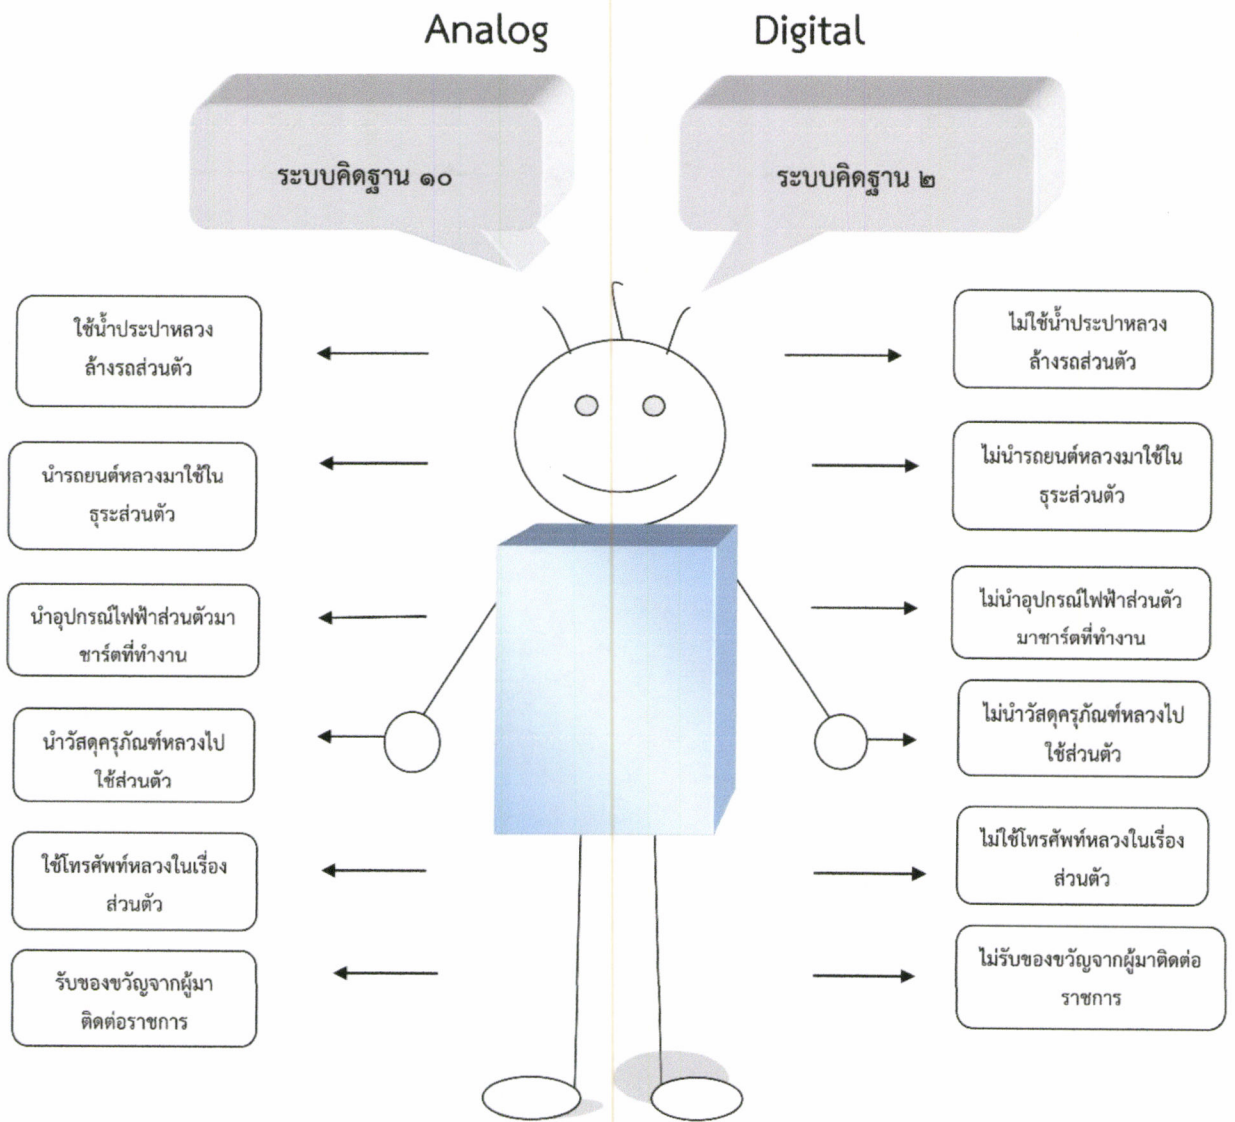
Analog

Digital

ระบบคิดฐาน ๑๐

ระบบคิดฐาน ๒

ใช้น้ำประปาหลวงล้างรถส่วนตัว

นำรถยนต์หลวงมาใช้ในธุระส่วนตัว

นำอุปกรณ์ไฟฟ้าส่วนตัวมาชาร์ตที่ทำงาน

นำวัสดุครุภัณฑ์หลวงไปใช้ส่วนตัว

ใช้โทรศัพท์หลวงในเรื่องส่วนตัว

รับของขวัญจากผู้มาติดต่อราชการ

ไม่ใช้น้ำประปาหลวงล้างรถส่วนตัว

ไม่นำรถยนต์หลวงมาใช้ในธุระส่วนตัว

ไม่นำอุปกรณ์ไฟฟ้าส่วนตัวมาชาร์ตที่ทำงาน

ไม่นำวัสดุครุภัณฑ์หลวงไปใช้ส่วนตัว

ไม่ใช้โทรศัพท์หลวงในเรื่องส่วนตัว

ไม่รับของขวัญจากผู้มาติดต่อราชการ